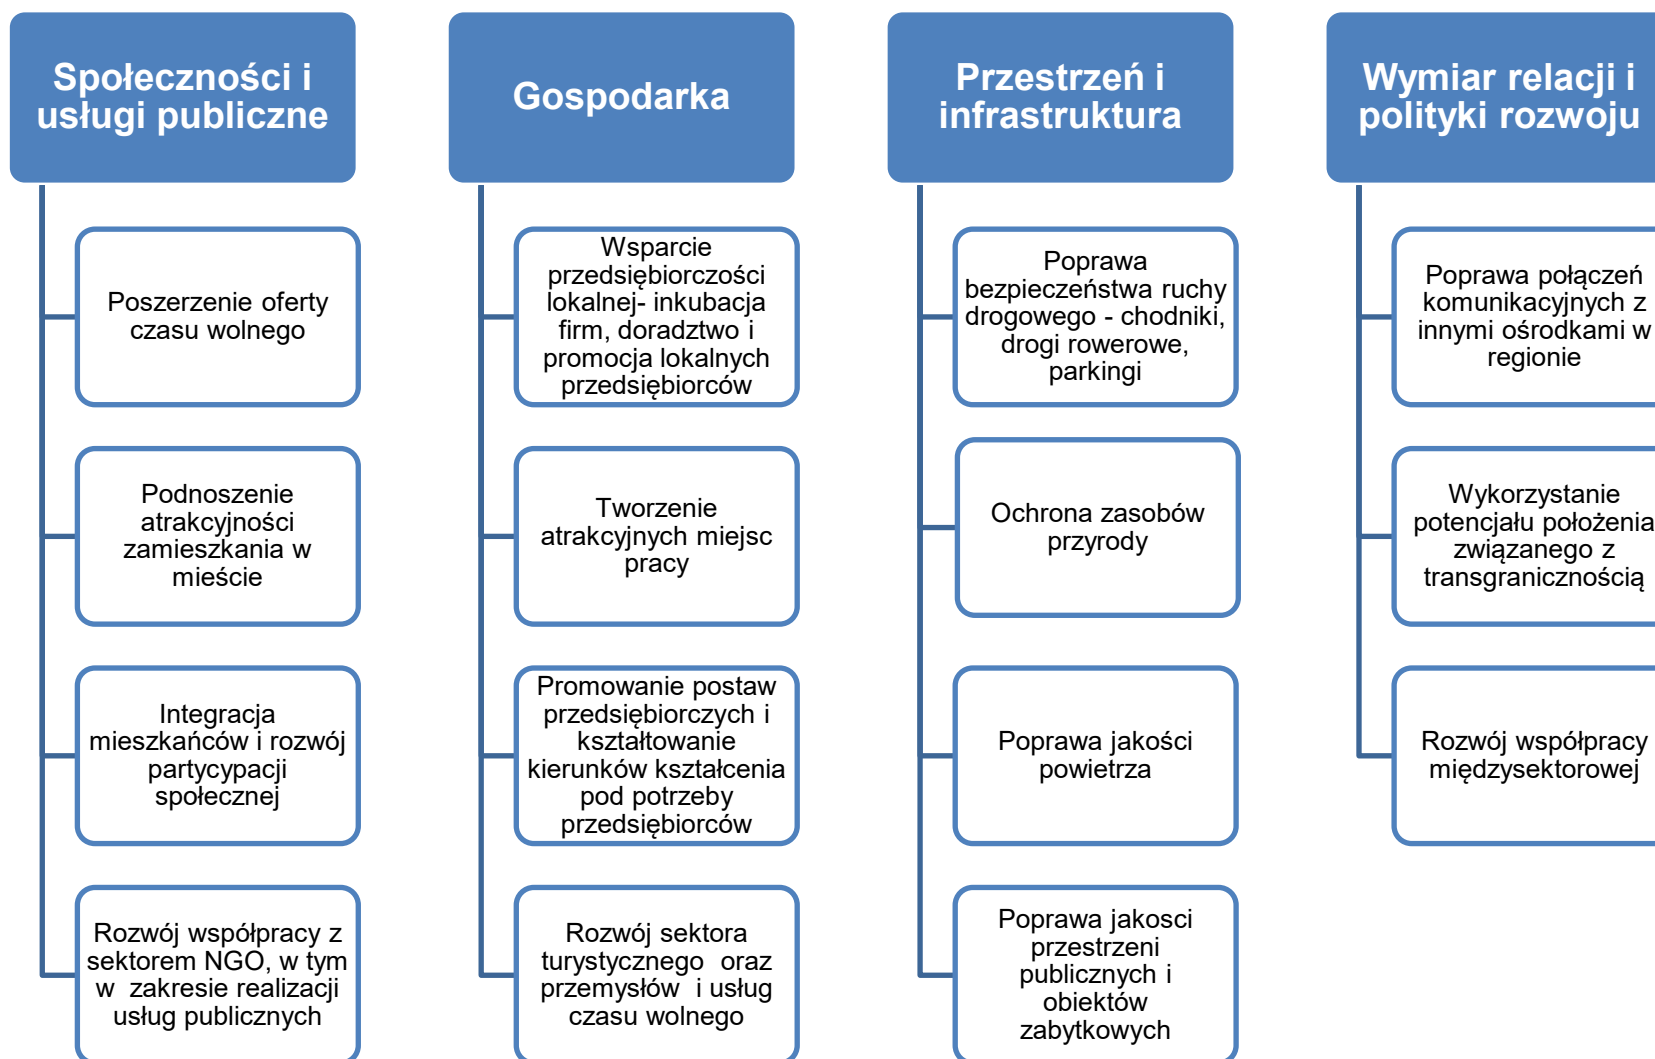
Społeczności i usługi publiczne

Poszerzenie oferty czasu wolnego

Podnoszenie atrakcyjności zamieszkania w mieście

Integracja mieszkańców i rozwój partycypacji społecznej

Rozwój współpracy z sektorem NGO, w tym w zakresie realizacji usług publicznych

Gospodarka

Wsparcie przedsiębiorczości lokalnej- inkubacja firm, doradztwo i promocja lokalnych przedsiębiorców

Tworzenie atrakcyjnych miejsc pracy

Promowanie postaw przedsiębiorczych i kształtowanie kierunków kształcenia pod potrzeby przedsiębiorców

Rozwój sektora turystycznego oraz przemysłów i usług czasu wolnego

Przestrzeń i infrastruktura

Poprawa bezpieczeństwa ruchy drogowego - chodniki, drogi rowerowe, parkingi

Ochrona zasobów przyrody

Poprawa jakości powietrza

Poprawa jakosci przestrzeni publicznych i obiektów zabytkowych

Wymiar relacji i polityki rozwoju

Poprawa połączeń komunikacyjnych z innymi ośrodkami w regionie

Wykorzystanie potencjału położenia związanego z transgranicznością

Rozwój współpracy międzysektorowej